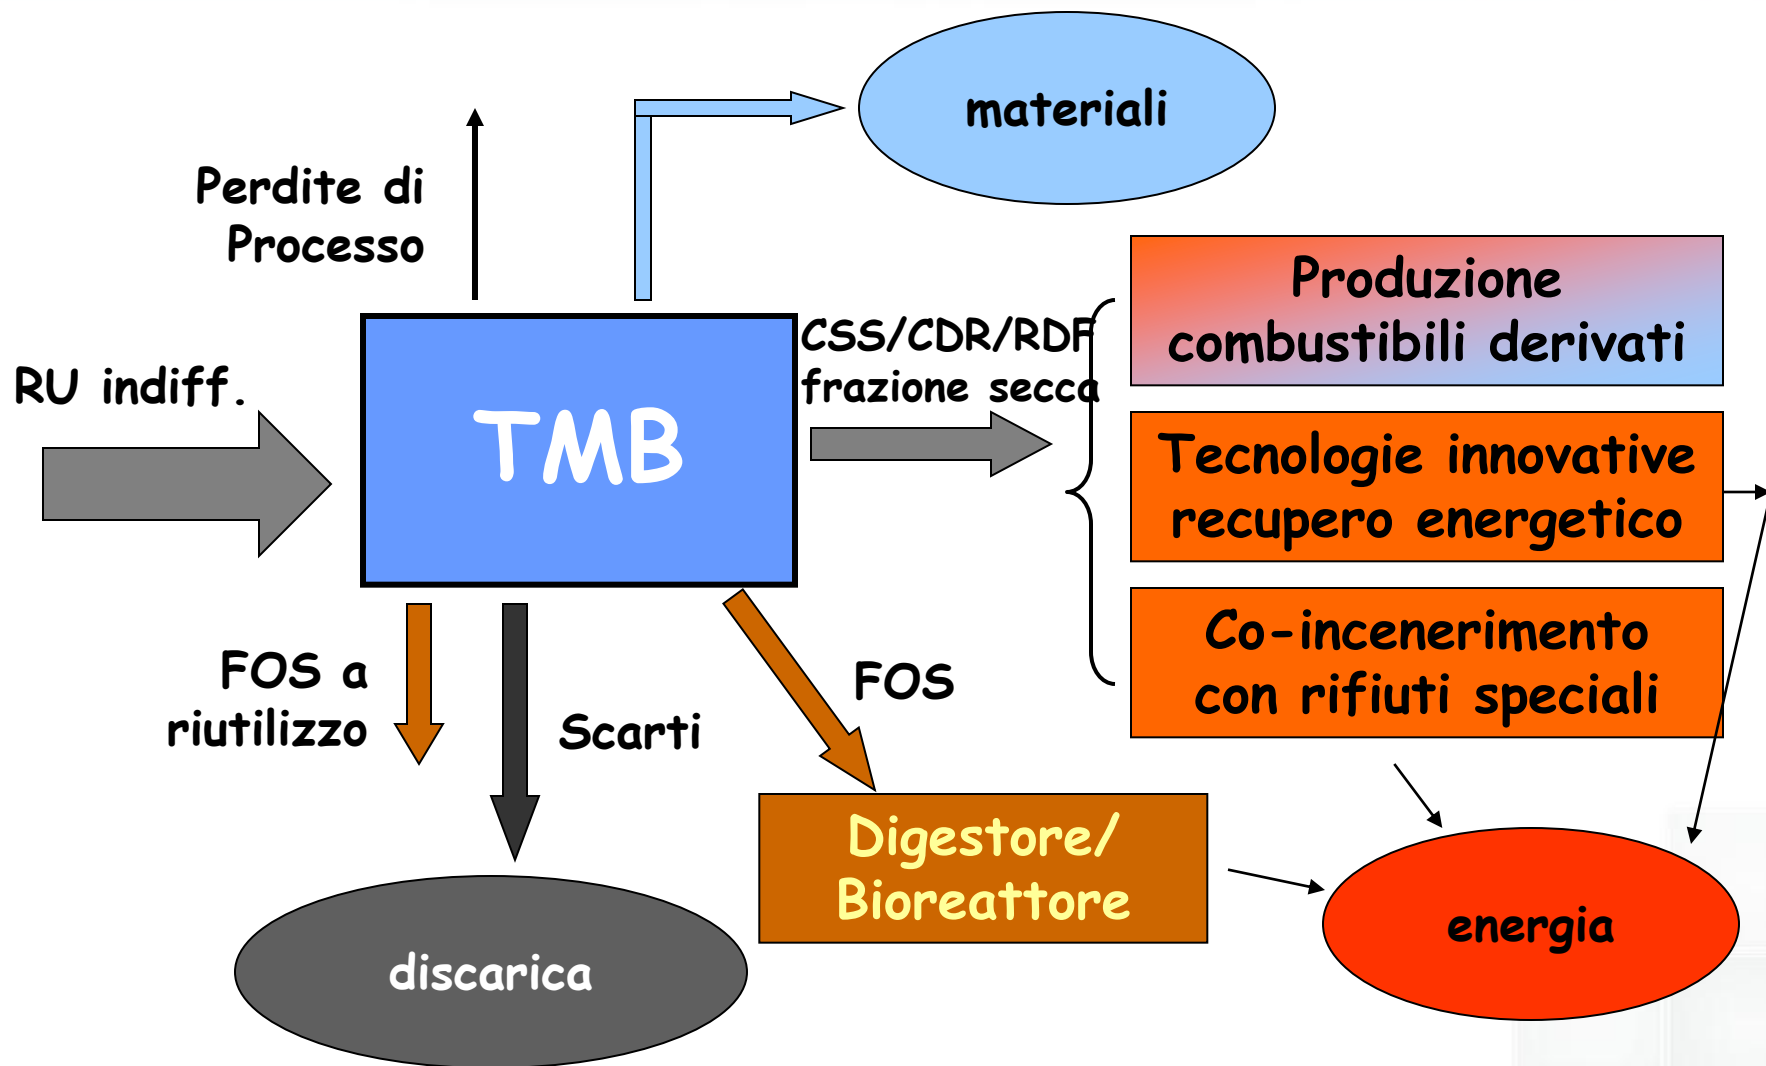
materiali

Perdite di Processo

RU indiff.

TMB

CSS/CDR/RDF frazione secca

Produzione combustibili derivati

Tecnologie innovative recupero energetico

Co-incenerimento con rifiuti speciali

FOS a riutilizzo

Scarti

FOS

Digestore/ Bioreattore

energia

discarica